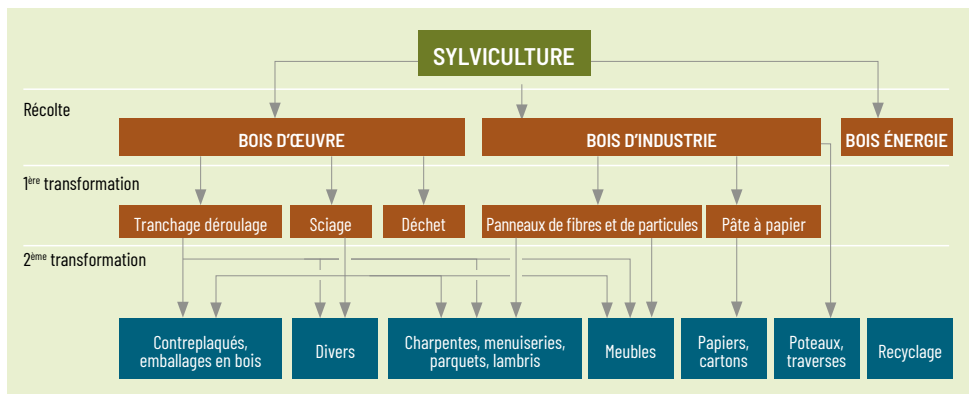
SYLVICULTURE

Récolte

BOIS D'ŒUVRE

BOIS D'INDUSTRIE

BOIS ÉNERGIE

1$^{ère}$ transformation

Tranchage déroulage

Sciage

Déchet

Panneaux de fibres et de particules

Pâte à papier

2$^{ème}$ transformation

Contreplaqués, emballages en bois

Divers

Charpentes, menuiseries, parquets, lambris

Meubles

Papiers, cartons

Poteaux, traverses

Recyclage